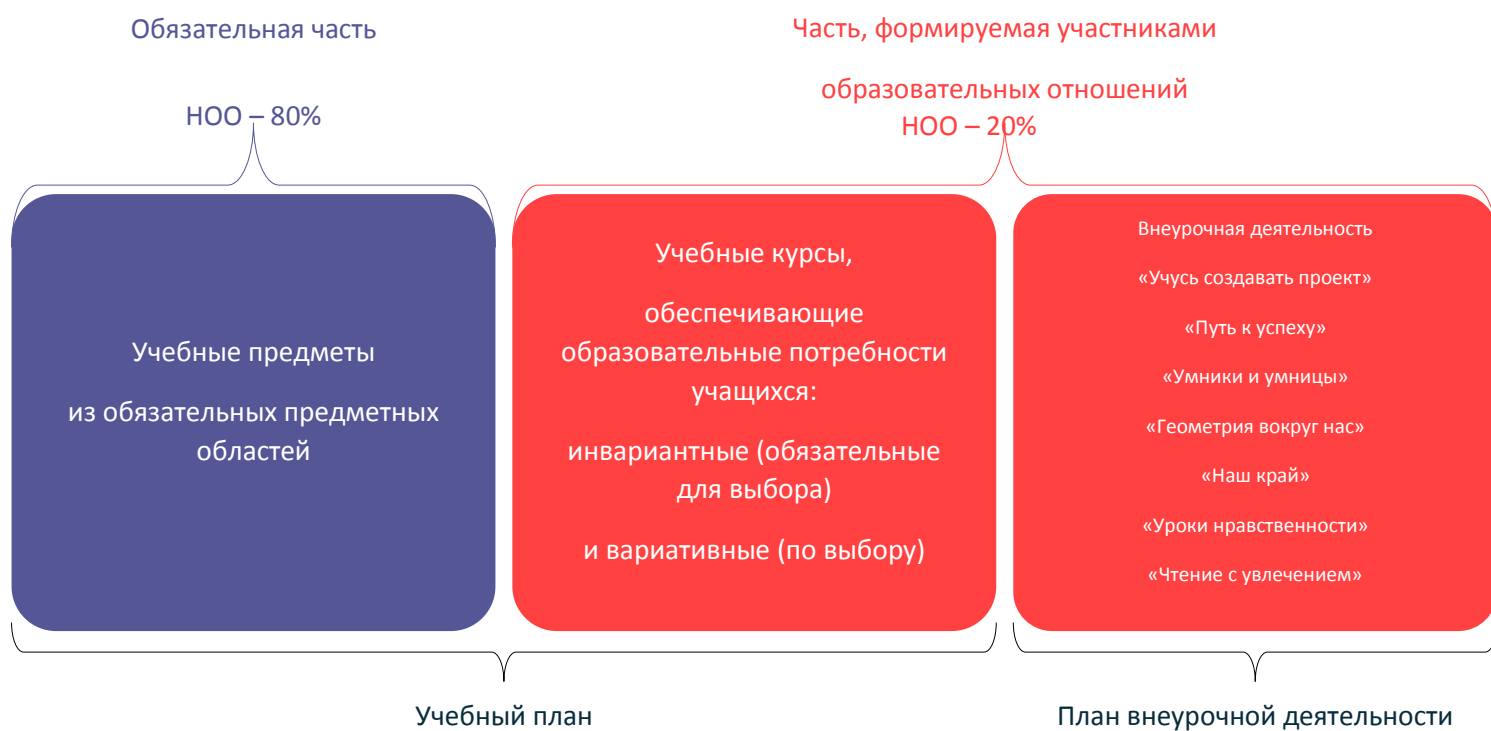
Обязательная часть

НОО – 80%

Часть, формируемая участниками

образовательных отношений
НОО – 20%

Учебные предметы

из обязательных предметных областей

Учебные курсы,

обеспечивающие образовательные потребности учащихся:

инвариантные (обязательные для выбора)

и вариативные (по выбору)

Внеурочная деятельность

«Учусь создавать проект»

«Путь к успеху»

«Умники и умницы»

«Геометрия вокруг нас»

«Наш край»

«Уроки нравственности»

«Чтение с увлечением»

Учебный план

План внеурочной деятельности